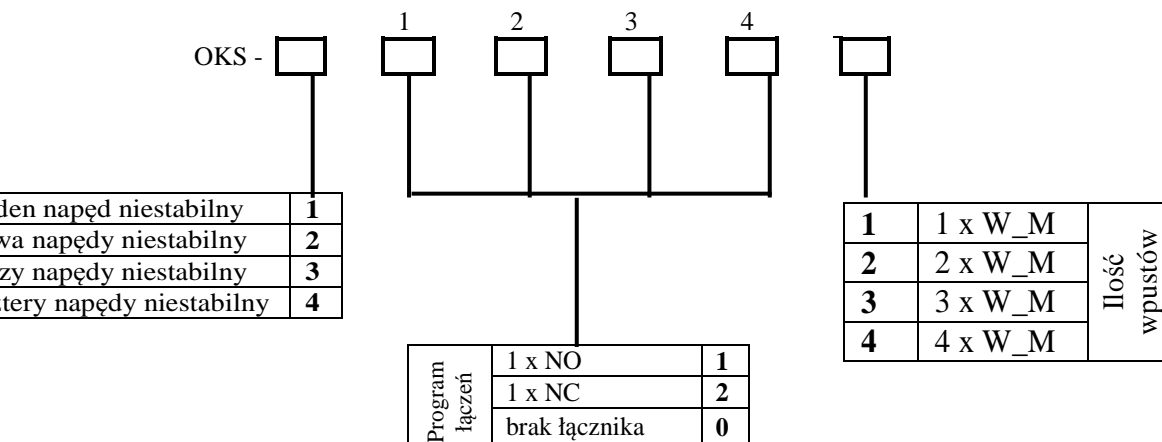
OKS -

1 2 3 4

| den napęd niestabilny | 1 |
|---|---|
| wa napędy niestabilny | 2 |
| zy napędy niestabilny | 3 |
| tery napędy niestabilny | 4 |

| Program łączeń | 1 x NO | 1 |
|---|---|---|
| | 1 x NC | 2 |
| | brak łącznika | 0 |

| 1 | 1 x W_M | Ilość wpustów |
|---|---|---|
| 2 | 2 x W_M | |
| 3 | 3 x W_M | |
| 4 | 4 x W_M | |